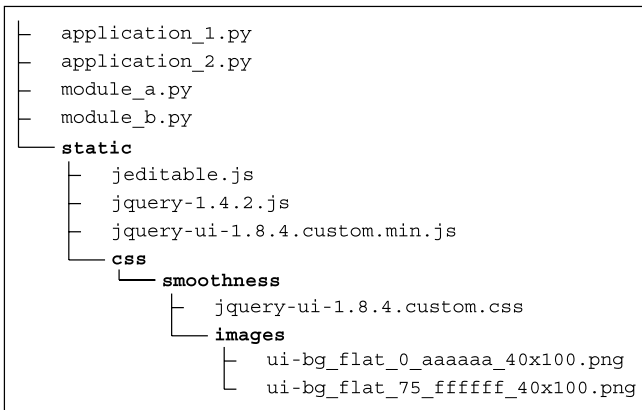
├ application_1.py
├ application_2.py
├ module_a.py
├ module_b.py
└── static
 ├ jeditable.js
 ├ jquery-1.4.2.js
 ├ jquery-ui-1.8.4.custom.min.js
 └── css
 └── smoothness
 ├ jquery-ui-1.8.4.custom.css
 └── images
 ├ ui-bg_flat_0_aaaaaa_40x100.png
 └ ui-bg_flat_75_ffffff_40x100.png